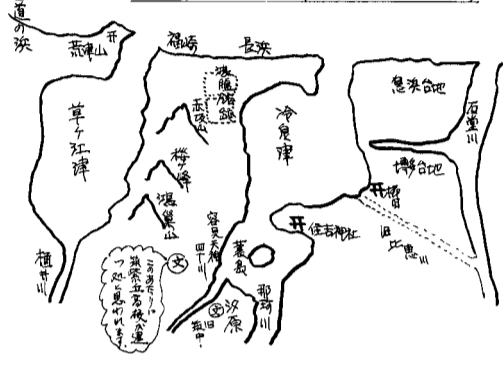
道の浜
荒津山
福崎
長浜
鴻臚館跡
赤坂山
冷泉津
息浜台地
石堂川
博多台地
草ヶ江津
桜ヶ峰
鴻巣山
容見天神
警固
四十川
蓑島
住吉神社
櫛田
旧比恵川
樋井川
この辺りに筑紫丘高校が建つ処と思われます。
文
那珂川
汐原
文
旧板中